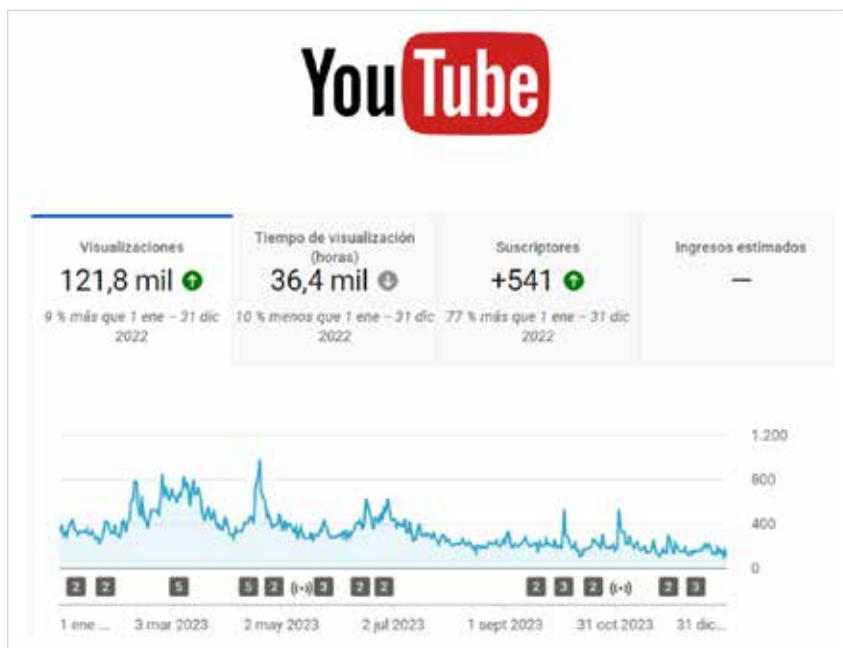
YouTube

Visualizaciones
121,8 mil
9 % más que 1 ene – 31 dic 2022

Tiempo de visualización (horas)
36,4 mil
10 % menos que 1 ene – 31 dic 2022

Suscriptores
+541
77 % más que 1 ene – 31 dic 2022

Ingresos estimados
—

1.200
800
400
0

2 2 5 5 2 3 2 2 2 3 2 2 3

1 ene ... 3 mar 2023 2 may 2023 2 jul 2023 1 sept 2023 31 oct 2023 31 dic...